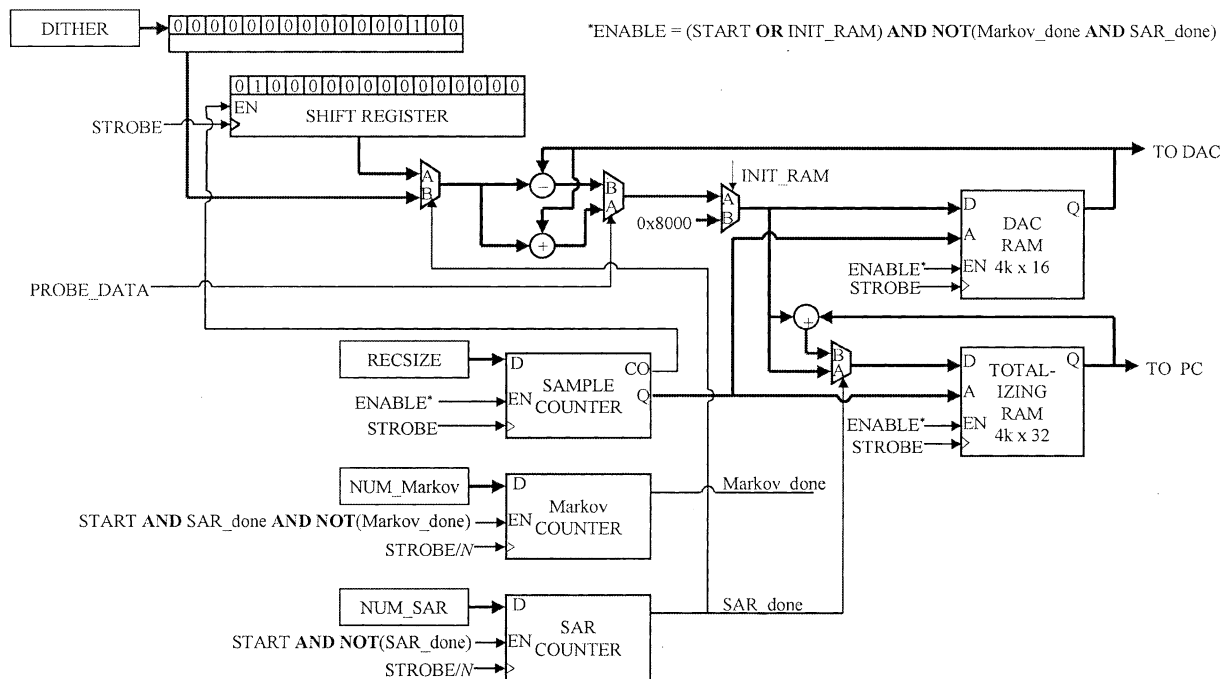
DITHER
0 0 0 0 0 0 0 0 0 0 0 0 0 1 0 0

*ENABLE = (START **OR** INIT_RAM) **AND NOT**(Markov_done **AND** SAR_done)

0 1 0 0 0 0 0 0 0 0 0 0 0 0 0 0
EN
SHIFT REGISTER
STROBE

A
B
B
A
A
B
INIT_RAM
0x8000
TO DAC
D
DAC RAM 4k x 16
Q
A
ENABLE* EN
STROBE

PROBE_DATA

RECSIZE
D
SAMPLE COUNTER
CO
Q
ENABLE* EN
STROBE

B
A
D
TOTAL-IZING RAM 4k x 32
Q
TO PC
A
ENABLE* EN
STROBE

NUM_Markov
D
Markov COUNTER
Markov_done
START **AND** SAR_done **AND NOT**(Markov_done) EN
STROBE/N

NUM_SAR
D
SAR COUNTER
SAR_done
START **AND NOT**(SAR_done) EN
STROBE/N